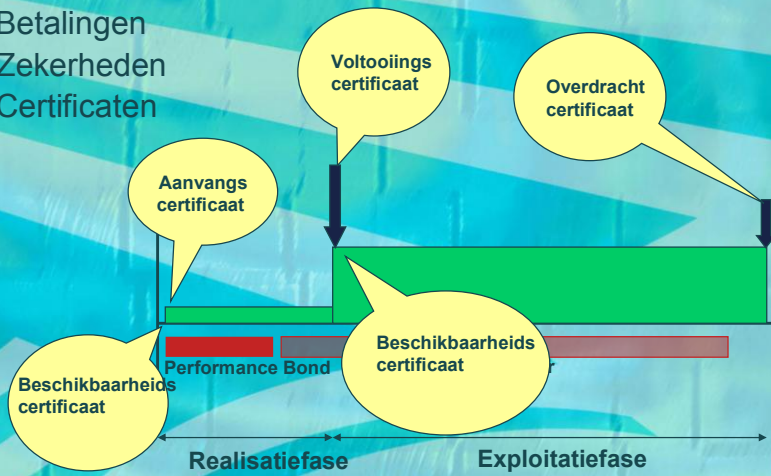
Betalingen
Zekerheden
Certificaten

Voltooiings certificaat

Overdracht certificaat

Aanvangs certificaat

Beschikbaarheids certificaat

Performance Bond

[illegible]r

Beschikbaarheids certificaat

Realisatiefase

Exploitatiefase